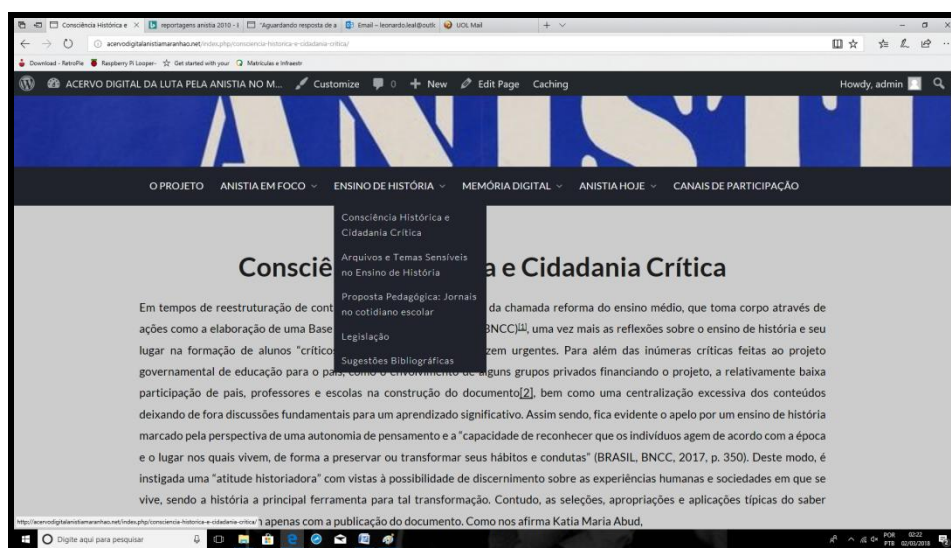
Consciência Histórica e × | reportagens anistia 2010 - 1 | "Aguardando resposta de a | Email – leonardo.leal@outlk | UOL Mail | + ∨

acervodigitalanistiamaranhao.net/index.php/consciencia-historica-e-cidadania-critica/

Download - RetroPie | Raspberry Pi Looper- | Get started with your | Matriculas e Infraestr

ACERVO DIGITAL DA LUTA PELA ANISTIA NO M... Customize 0 + New Edit Page Caching Howdy, admin

O PROJETO | ANISTIA EM FOCO ∨ | ENSINO DE HISTÓRIA ∨ | MEMÓRIA DIGITAL ∨ | ANISTIA HOJE ∨ | CANAIS DE PARTICIPAÇÃO

Consciência Histórica e Cidadania Crítica

Arquivos e Temas Sensíveis no Ensino de História

Proposta Pedagógica: Jornais no cotidiano escolar

Legislação

Sugestões Bibliográficas

Consciê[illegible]a e Cidadania Crítica

Em tempos de reestruturação de cont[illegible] da chamada reforma do ensino médio, que toma corpo através de ações como a elaboração de uma Base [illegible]BNCC)[1], uma vez mais as reflexões sobre o ensino de história e seu lugar na formação de alunos "críticos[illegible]zem urgentes. Para além das inúmeras críticas feitas ao projeto governamental de educação para o país, como o envolvimento de alguns grupos privados financiando o projeto, a relativamente baixa participação de pais, professores e escolas na construção do documento[2], bem como uma centralização excessiva dos conteúdos deixando de fora discussões fundamentais para um aprendizado significativo. Assim sendo, fica evidente o apelo por um ensino de história marcado pela perspectiva de uma autonomia de pensamento e a "capacidade de reconhecer que os indivíduos agem de acordo com a época e o lugar nos quais vivem, de forma a preservar ou transformar seus hábitos e condutas" (BRASIL, BNCC, 2017, p. 350). Deste modo, é instigada uma "atitude historiadora" com vistas à possibilidade de discernimento sobre as experiências humanas e sociedades em que se vive, sendo a história a principal ferramenta para tal transformação. Contudo, as seleções, apropriações e aplicações típicas do saber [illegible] apenas com a publicação do documento. Como nos afirma Katia Maria Abud,

http://acervodigitalanistiamaranhao.net/index.php/consciencia-historica-e-cidadania-critica/

Digite aqui para pesquisar

POR PTB 02:22 02/03/2018